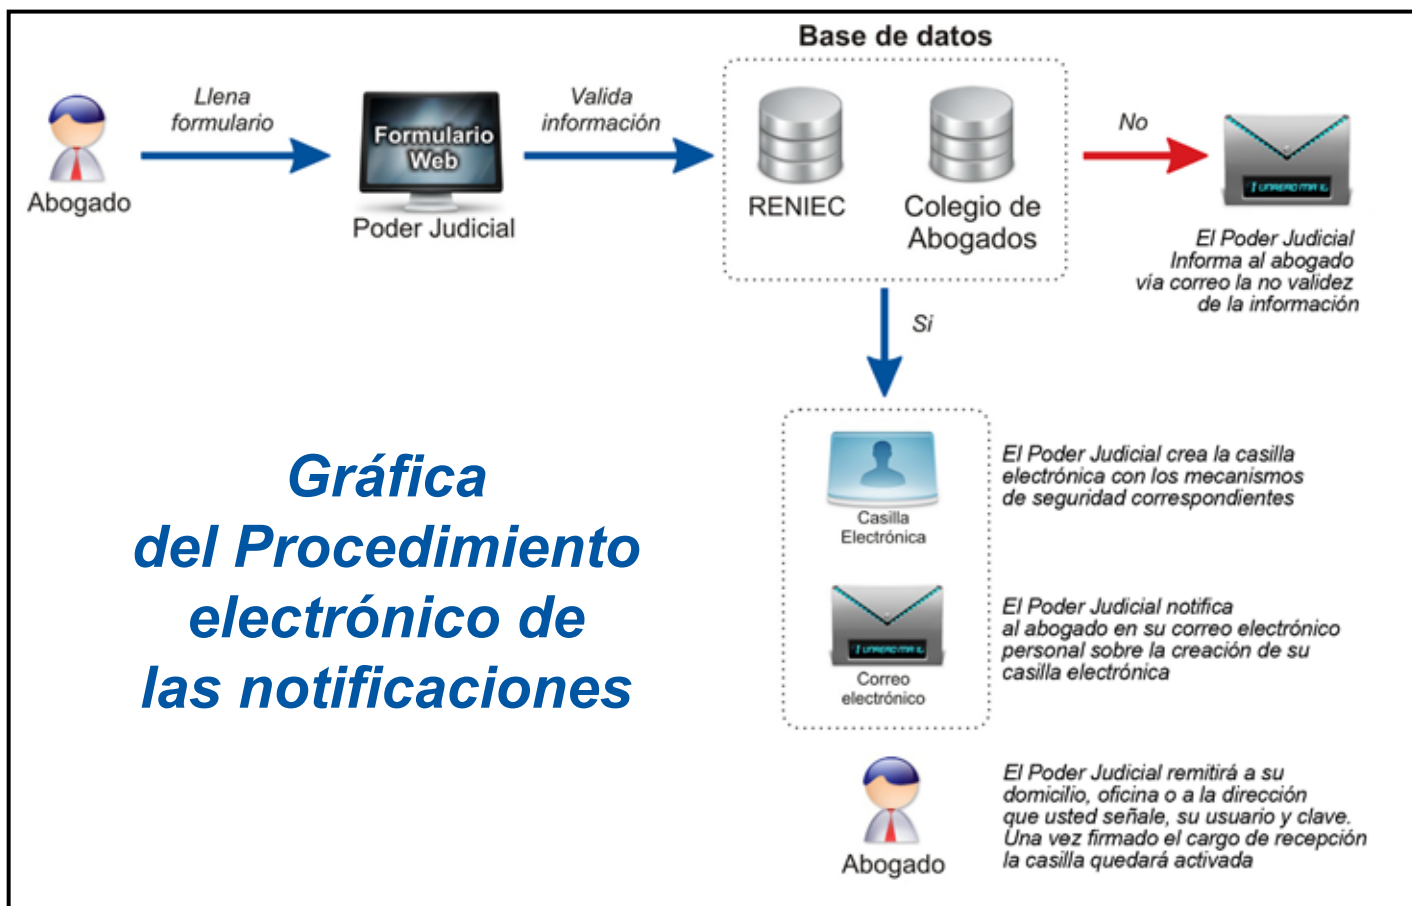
Base de datos

Abogado

Llena formulario

Formulario Web

Poder Judicial

Valida información

RENIEC

Colegio de Abogados

No

El Poder Judicial Informa al abogado vía correo la no validez de la información

Si

Gráfica del Procedimiento electrónico de las notificaciones

Casilla Electrónica

El Poder Judicial crea la casilla electrónica con los mecanismos de seguridad correspondientes

Correo electrónico

El Poder Judicial notifica al abogado en su correo electrónico personal sobre la creación de su casilla electrónica

Abogado

El Poder Judicial remitirá a su domicilio, oficina o a la dirección que usted señale, su usuario y clave. Una vez firmado el cargo de recepción la casilla quedará activada